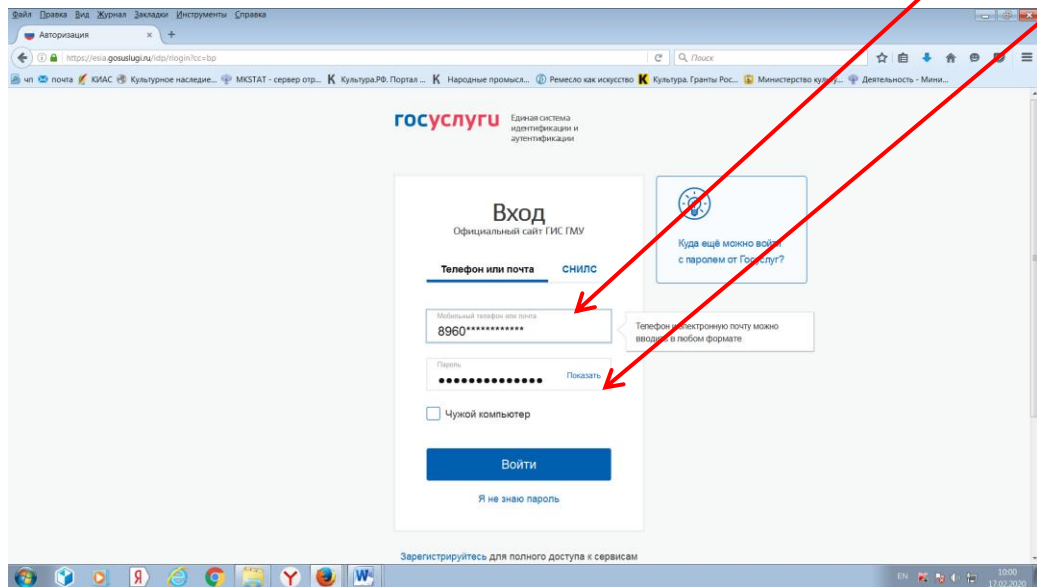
Файл Правка Вид Журнал Закладки Инструменты Справка

Авторизация

https://esia.gosuslugi.ru/idp/rlogin?cc=bp

Поиск

чп почта КИАС Культурное наследие... MKSTAT - сервер отр... Культура.РФ. Портал ... Народные промысл... Ремесло как искусство Культура. Гранты Рос... Министерство культу... Деятельность - Мини...

госуслуги Единая система идентификации и аутентификации

Вход
Официальный сайт ГИС ГМУ

Телефон или почта СНИЛС

Мобильный телефон или почта
8960************

Телефон или электронную почту можно вводить в любом формате

Пароль
••••••••••••••• Показать

Чужой компьютер

Войти

Я не знаю пароль

Куда ещё можно войти с паролем от Госуслуг?

Зарегистрируйтесь для полного доступа к сервисам

EN 10:00 17.02.2020